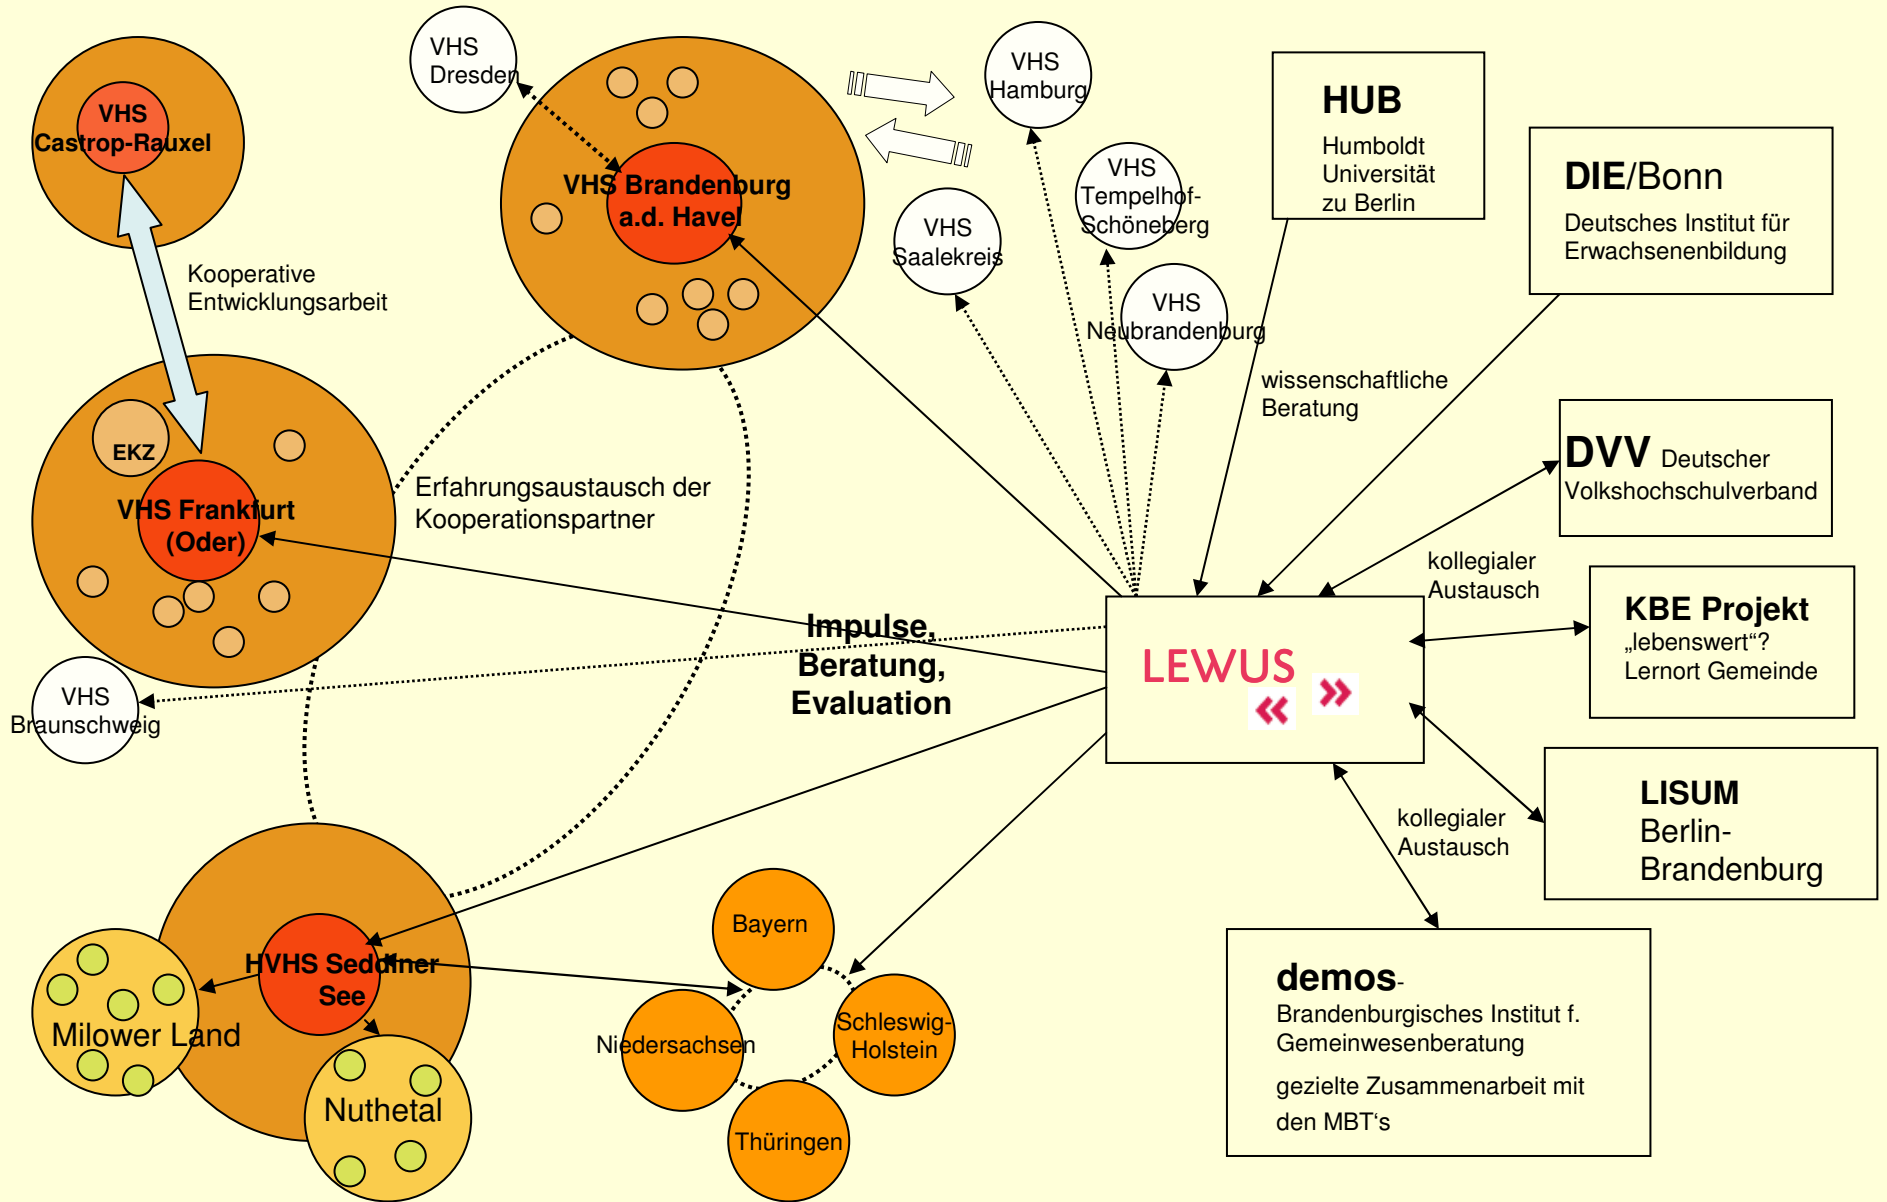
VHS Castrop-Rauxel

VHS Dresden

VHS Brandenburg a.d. Havel

VHS Hamburg

HUB
Humboldt Universität zu Berlin

DIE/Bonn
Deutsches Institut für Erwachsenenbildung

VHS Tempelhof-Schöneberg

VHS Saalekreis

VHS Neubrandenburg

Kooperative Entwicklungsarbeit

wissenschaftliche Beratung

EKZ

VHS Frankfurt (Oder)

Erfahrungsaustausch der Kooperationspartner

DVV Deutscher Volkshochschulverband

kollegialer Austausch

KBE Projekt
„lebenswert“?
Lernort Gemeinde

Impulse, Beratung, Evaluation

LEWUS

VHS Braunschweig

LISUM
Berlin-Brandenburg

kollegialer Austausch

HVHS Seddiner See

Bayern

Milower Land

Niedersachsen

Schleswig-Holstein

Nuthetal

Thüringen

demos-
Brandenburgisches Institut f. Gemeinwesenberatung
gezielte Zusammenarbeit mit den MBT‘s